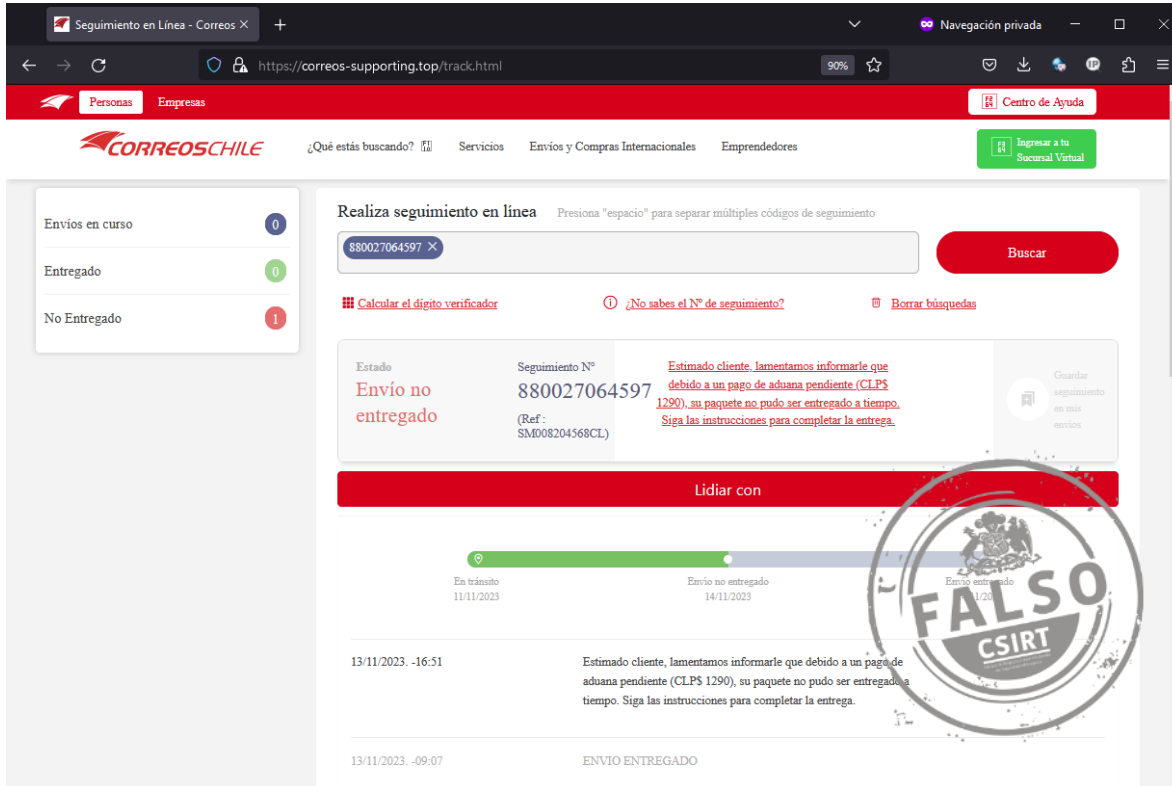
Seguimiento en Línea - Correos ×

Navegación privada

https://correos-supporting.top/track.html

90%

Personas Empresas

Centro de Ayuda

CORREOSCHILE

¿Qué estás buscando?

Servicios

Envíos y Compras Internacionales

Emprendedores

Ingresar a tu Sucursal Virtual

Envíos en curso 0

Entregado 0

No Entregado 1

Realiza seguimiento en línea Presiona "espacio" para separar múltiples códigos de seguimiento

880027064597 ×

Buscar

Calcular el dígito verificador

¿No sabes el N° de seguimiento?

Borrar búsquedas

Estado
Envío no entregado

Seguimiento N°
880027064597
(Ref : SM008204568CL)

Estimado cliente, lamentamos informarle que debido a un pago de aduana pendiente (CLP$ 1290), su paquete no pudo ser entregado a tiempo. Siga las instrucciones para completar la entrega.

Guardar seguimiento en mis envíos

Lidiar con

En tránsito
11/11/2023

Envío no entregado
14/11/2023

Envío entregado
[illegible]

FALSO
CSIRT

13/11/2023. -16:51

Estimado cliente, lamentamos informarle que debido a un pago de aduana pendiente (CLP$ 1290), su paquete no pudo ser entregado a tiempo. Siga las instrucciones para completar la entrega.

13/11/2023. -09:07

ENVIO ENTREGADO